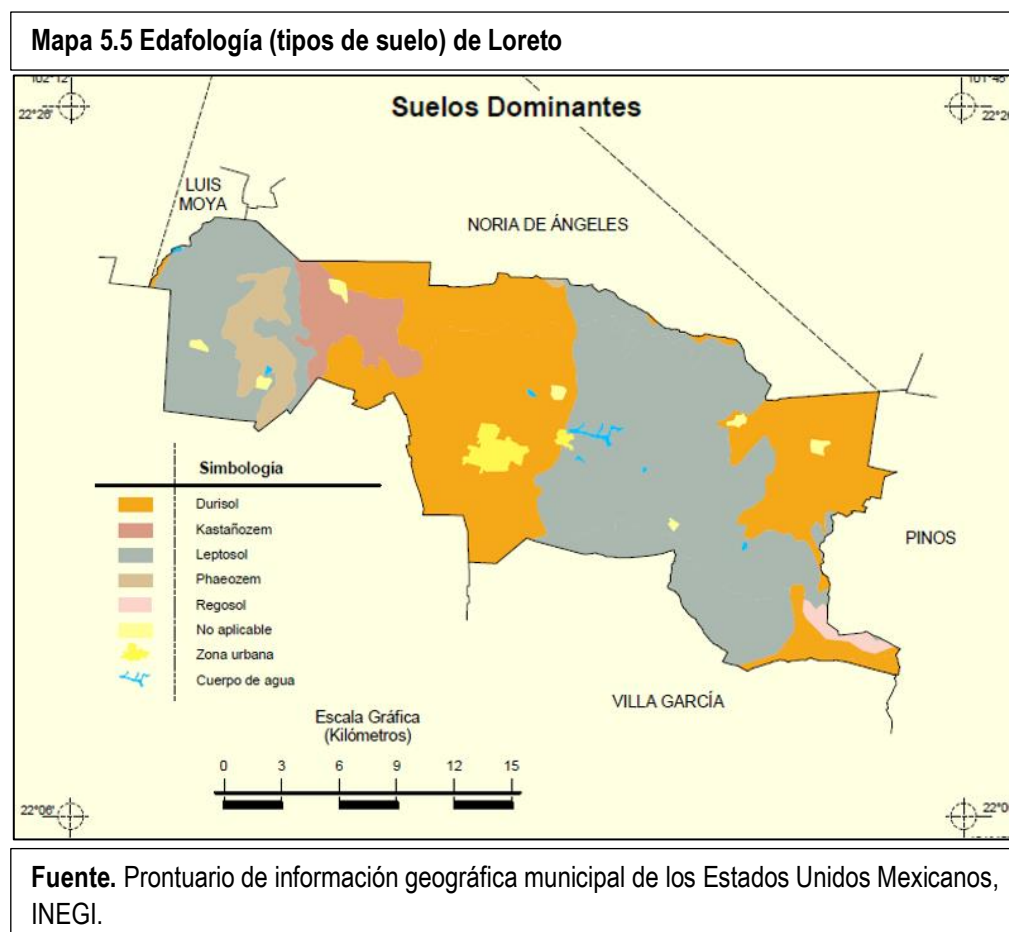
Mapa 5.5 Edafología (tipos de suelo) de Loreto

102°12'
22°26'
101°48'
22°26'

Suelos Dominantes

LUIS MOYA

NORIA DE ÁNGELES

PINOS

VILLA GARCÍA

Simbología

Durisol
Kastañozem
Leptosol
Phaeozem
Regosol
No aplicable
Zona urbana
Cuerpo de agua

Escala Gráfica (Kilómetros)

0 3 6 9 12 15

22°06'
22°06'

Fuente. Prontuario de información geográfica municipal de los Estados Unidos Mexicanos, INEGI.